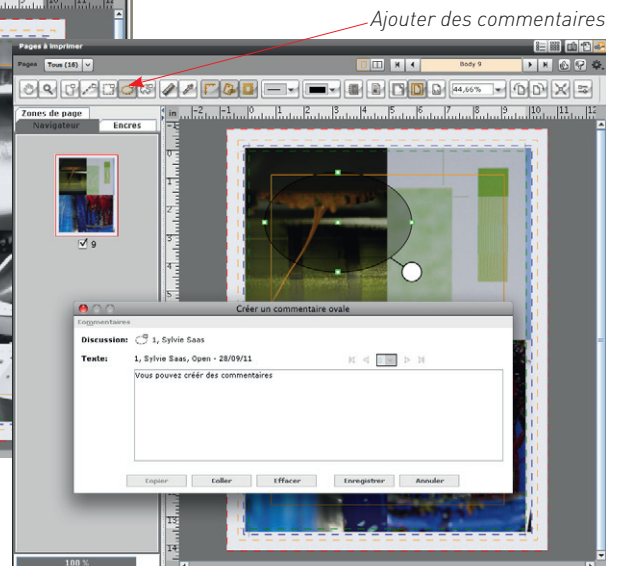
Ajouter des commentaires

Pages à imprimer

Pages Tous (16)

Body 9

44,66%

Zones de page

Navigateur Encres

in

9

Créer un commentaire ovale

Commentaires

Discussion: 1, Sylvie Saas

Texte: 1, Sylvie Saas, Open - 28/09/11

Vous pouvez créer des commentaires

Copier Coller Effacer Enregistrer Annuler

100 %